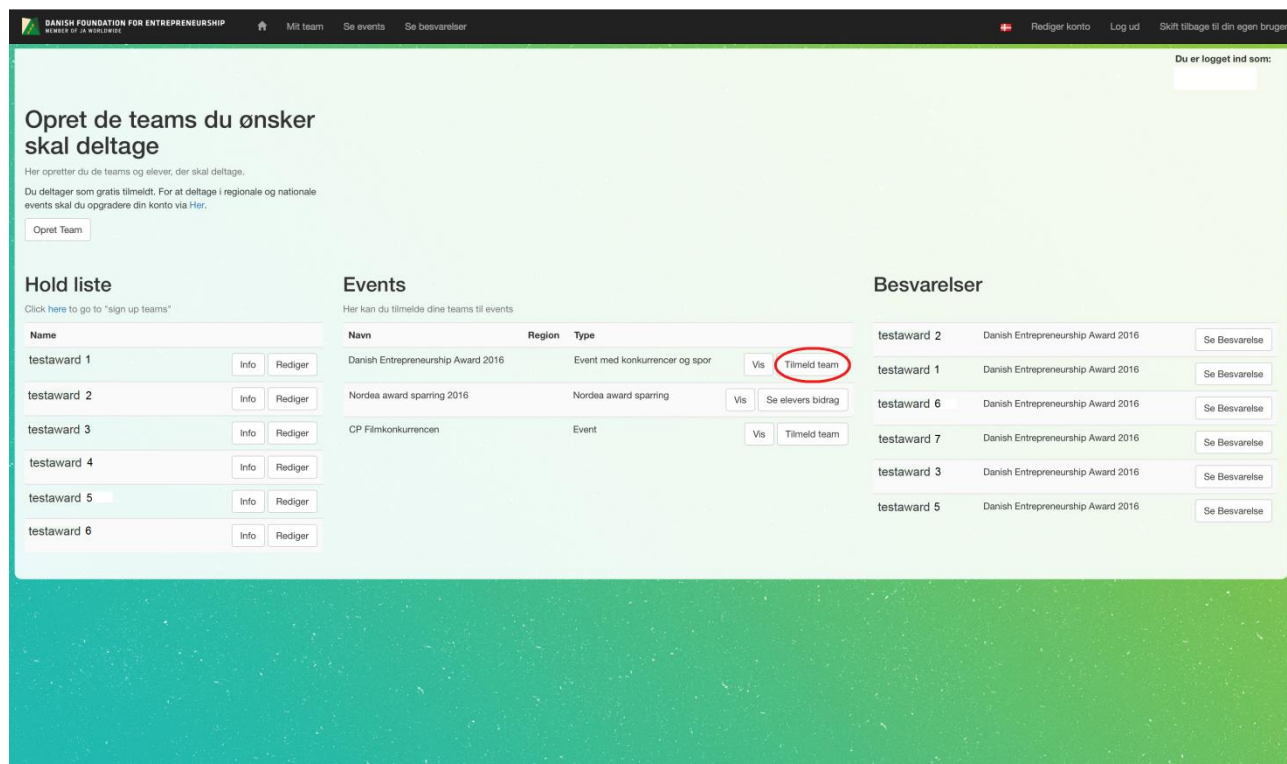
DANISH FOUNDATION FOR ENTREPRENEURSHIP
MEMBER OF JA WORLDWIDE

Mit team   Se events   Se besvarelser

Rediger konto   Log ud   Skift tilbage til din egen bruger

Du er logget ind som:

Opret de teams du ønsker skal deltage

Her opretter du de teams og elever, der skal deltage.

Du deltager som gratis tilmeldt. For at deltage i regionale og nationale events skal du opgradere din konto via Her.

Opret Team

Hold liste

Click here to go to "sign up teams"

| Name | | |
|---|---|---|
| testaward 1 | Info | Rediger |
| testaward 2 | Info | Rediger |
| testaward 3 | Info | Rediger |
| testaward 4 | Info | Rediger |
| testaward 5 | Info | Rediger |
| testaward 6 | Info | Rediger |

Events

Her kan du tilmelde dine teams til events

| Navn | Region | Type | | |
|---|---|---|---|---|
| Danish Entrepreneurship Award 2016 | | Event med konkurrencer og spor | Vis | Tilmeld team |
| Nordea award sparring 2016 | | Nordea award sparring | Vis | Se elevers bidrag |
| CP Filmkonkurrencen | | Event | Vis | Tilmeld team |

Besvarelser

| | | |
|---|---|---|
| testaward 2 | Danish Entrepreneurship Award 2016 | Se Besvarelse |
| testaward 1 | Danish Entrepreneurship Award 2016 | Se Besvarelse |
| testaward 6 | Danish Entrepreneurship Award 2016 | Se Besvarelse |
| testaward 7 | Danish Entrepreneurship Award 2016 | Se Besvarelse |
| testaward 3 | Danish Entrepreneurship Award 2016 | Se Besvarelse |
| testaward 5 | Danish Entrepreneurship Award 2016 | Se Besvarelse |